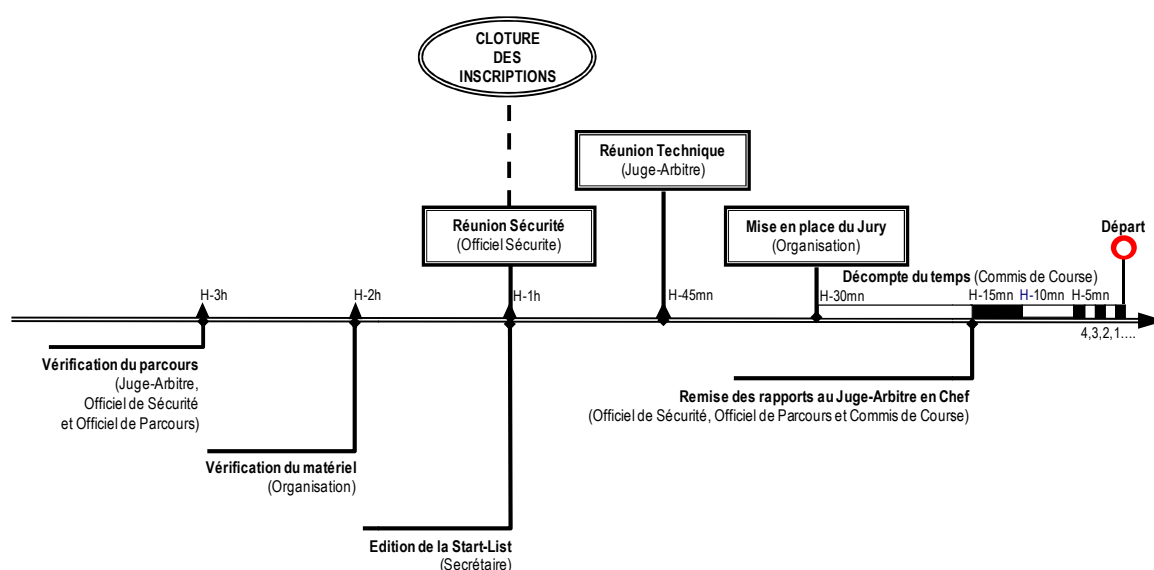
CLOTURE DES INSCRIPTIONS

Réunion Technique
(Juge-Arbitre)

Réunion Sécurité
(Officiel Sécurite)

Mise en place du Jury
(Organisation)

Départ

Décompte du temps (Commis de Course)

H-3h

H-2h

H-1h

H-45mn

H-30mn

H-15mn H-10mn H-5mn

4,3,2,1....

Vérification du parcours
(Juge-Arbitre, Officiel de Sécurité et Officiel de Parcours)

Remise des rapports au Juge-Arbitre en Chef
(Officiel de Sécurité, Officiel de Parcours et Commis de Course)

Vérification du matériel
(Organisation)

Edition de la Start-List
(Secrétaire)